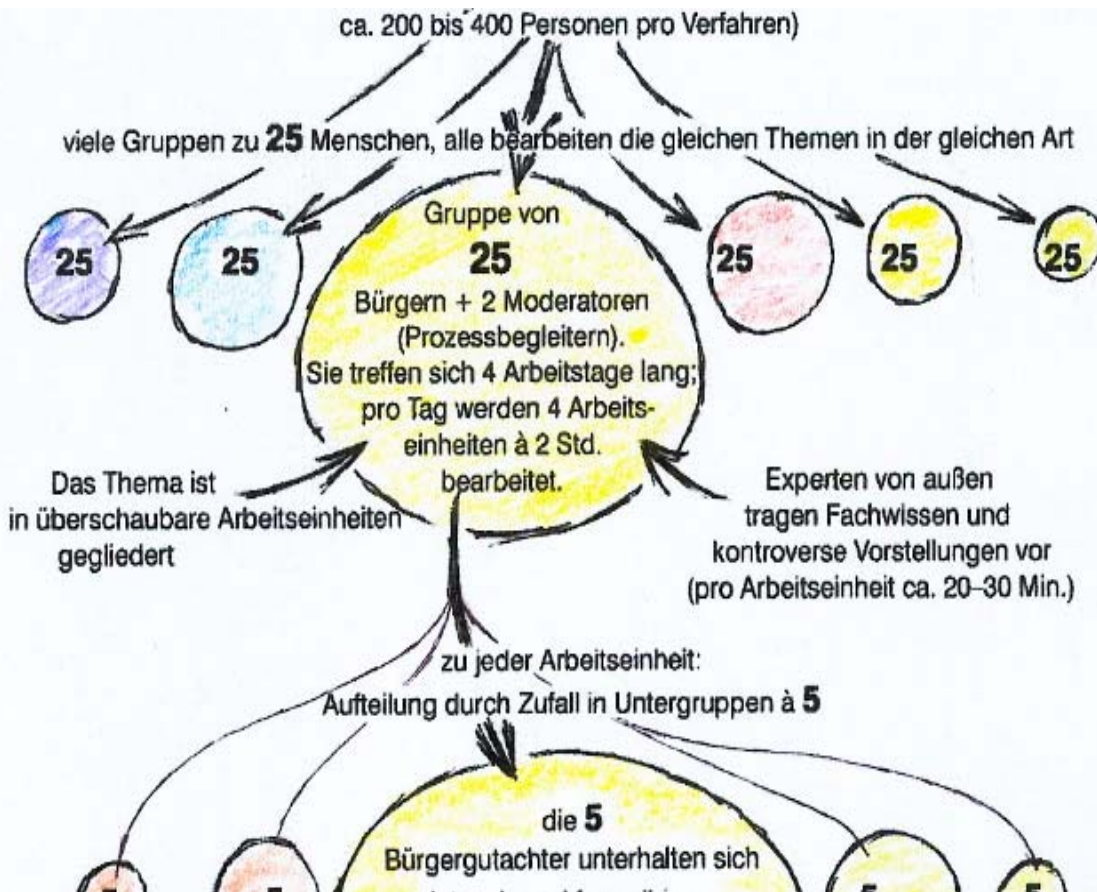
ca. 200 bis 400 Personen pro Verfahren)

viele Gruppen zu **25** Menschen, alle bearbeiten die gleichen Themen in der gleichen Art

25

25

Gruppe von
**25**
Bürgern + 2 Moderatoren (Prozessbegleitern).
Sie treffen sich 4 Arbeitstage lang; pro Tag werden 4 Arbeitseinheiten à 2 Std. bearbeitet.

25

25

25

Das Thema ist in überschaubare Arbeitseinheiten gegliedert

Experten von außen tragen Fachwissen und kontroverse Vorstellungen vor (pro Arbeitseinheit ca. 20–30 Min.)

zu jeder Arbeitseinheit:
Aufteilung durch Zufall in Untergruppen à **5**

die **5**
Bürgergutachter unterhalten sich

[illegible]

5

5

5

5